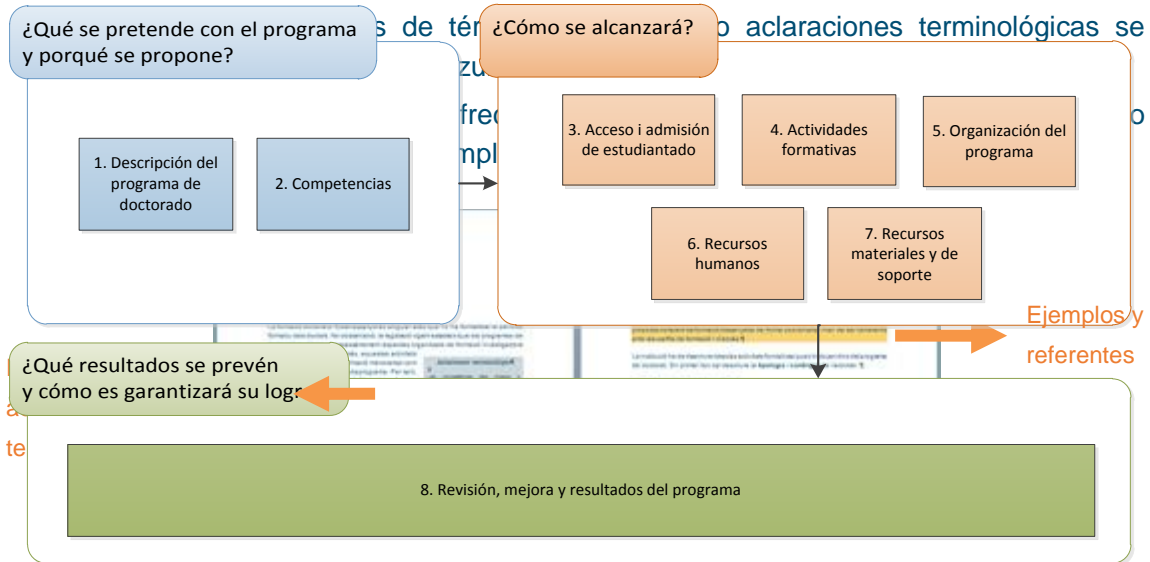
¿Qué se pretende con el programa y porqué se propone?

s de tér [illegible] o aclaraciones terminológicas se

zu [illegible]

frec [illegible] o

mpl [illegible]

1. Descripción del programa de doctorado

2. Competencias

¿Cómo se alcanzará?

3. Acceso i admisión de estudiantado

4. Actividades formativas

5. Organización del programa

6. Recursos humanos

7. Recursos materiales y de soporte

Ejemplos y referentes

¿Qué resultados se prevén y cómo es garantizará su logr

a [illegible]

te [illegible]

8. Revisión, mejora y resultados del programa